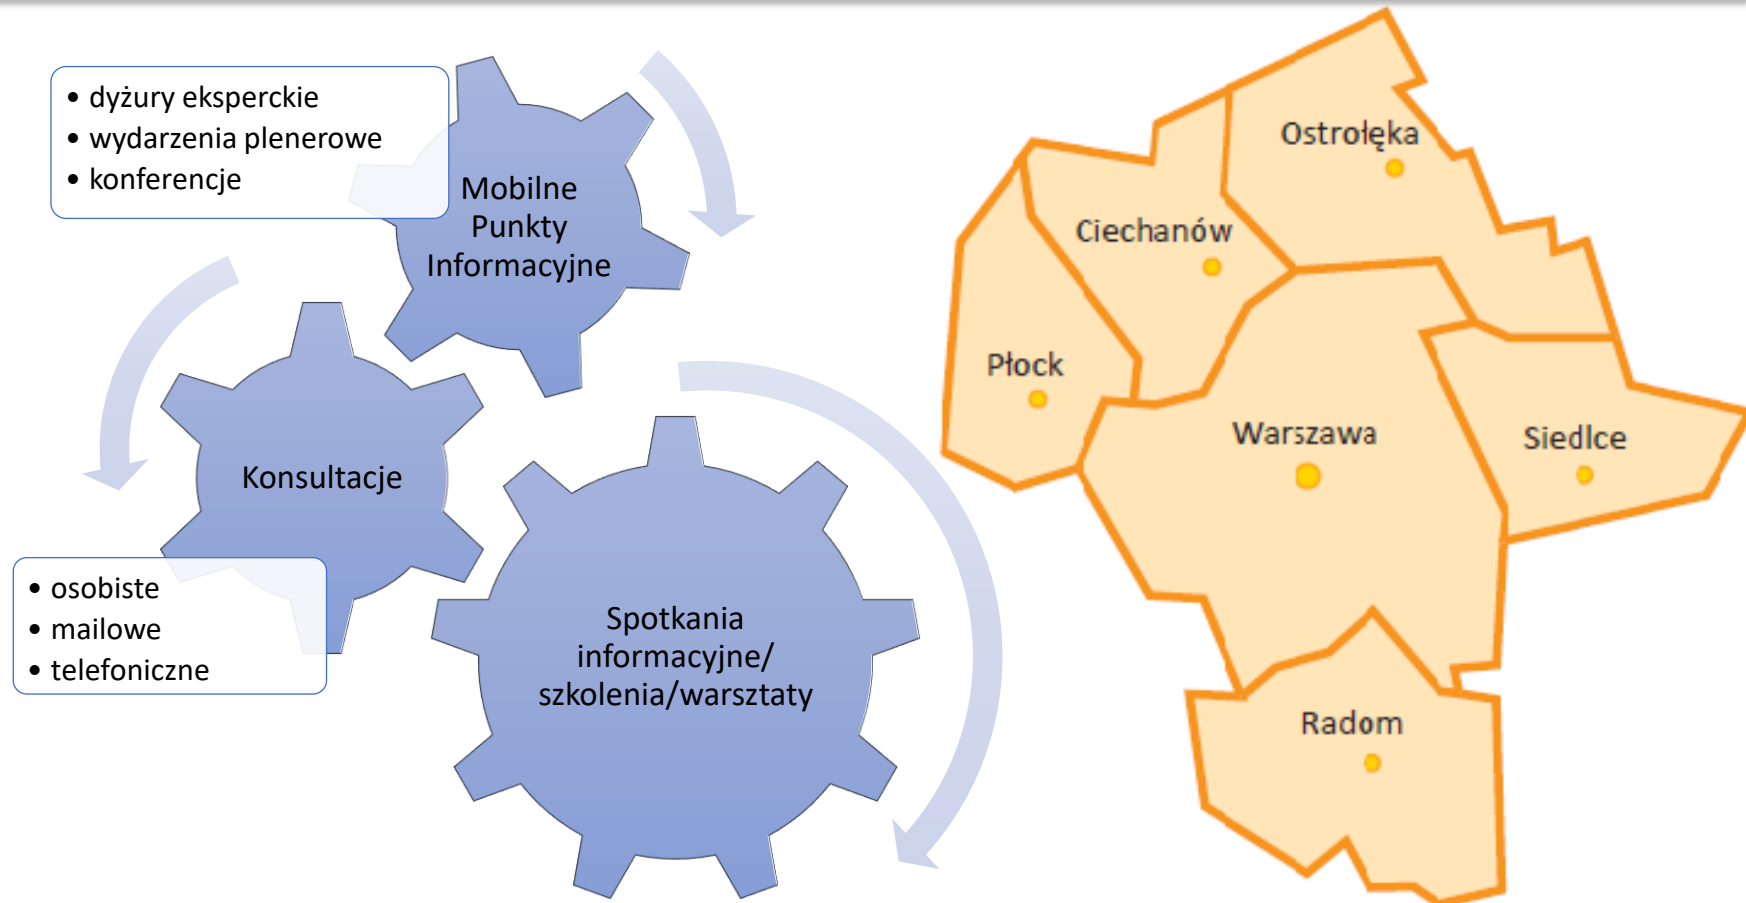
• dyżury eksperckie
• wydarzenia plenerowe
• konferencje

Mobilne Punkty Informacyjne

Konsultacje

• osobiste
• mailowe
• telefoniczne

Spotkania informacyjne/ szkolenia/warsztaty

Ostrołęka

Ciechanów

Płock

Warszawa

Siedlce

Radom